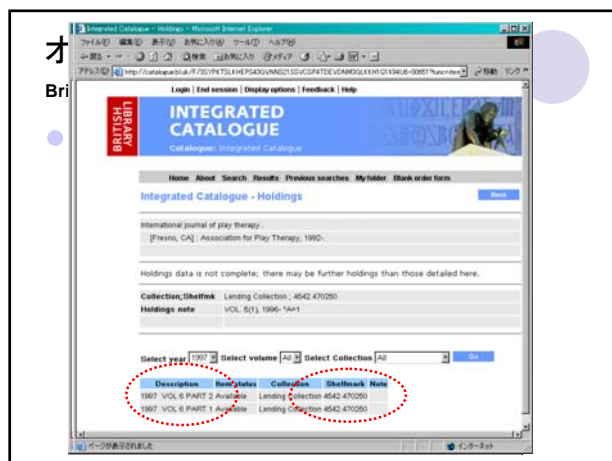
オ

Bri

Integrated Catalogue - Holdings - Microsoft Internet Explorer

ファイル(F) 編集(E) 表示(V) お気に入り(A) ツール(T) ヘルプ(H)

戻る 検索 お気に入り メディア

アドレス(D) http://catalogue.bl.uk/F/3SYPKTSLKHEPS43GVNNS21SGVCSP4TDEVDNMDGLKKH1G1X94U6-00651?func=item 移動 リンク

Login | End session | Display options | Feedback | Help

BRITISH LIBRARY

INTEGRATED CATALOGUE

Catalogue: Integrated Catalogue

Home About Search Results Previous searches My folder Blank order form

Integrated Catalogue - Holdings

Back

International journal of play therapy.

[Fresno, CA] : Association for Play Therapy, 1992-.

Holdings data is not complete; there may be further holdings than those detailed here.

| Collection; Shelfmk | Lending Collection ; 4542.470250 |
|---|---|
| Holdings note | VOL. 5(1), 1996- *A=1 |

Select year 1997 Select volume All Select Collection All Go

| Description | Item status | Collection | Shelfmark | Note |
|---|---|---|---|---|
| 1997 VOL 6 PART 2 | Available | Lending Collection | 4542.470250 | |
| 1997 VOL 6 PART 1 | Available | Lending Collection | 4542.470250 | |

ページが表示されました

インターネット